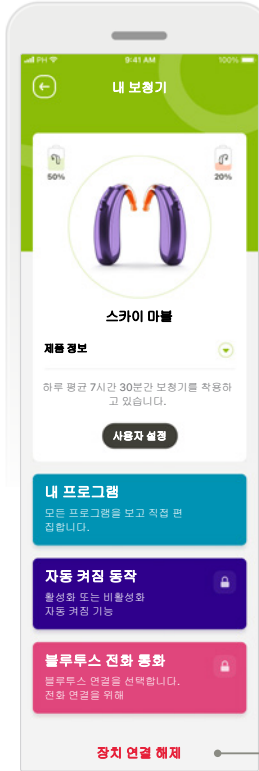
PH 9:41 AM 100%

내 보청기

50%

20%

스카이 마블

제품 정보

하루 평균 7시간 30분간 보청기를 착용하고 있습니다.

사용자 설정

내 프로그램

모든 프로그램을 보고 직접 편집합니다.

자동 켜짐 동작

활성화 또는 비활성화 자동 켜짐 기능

블루투스 전화 통화

블루투스 연결을 선택합니다. 전화 연결을 위해

장치 연결 해제